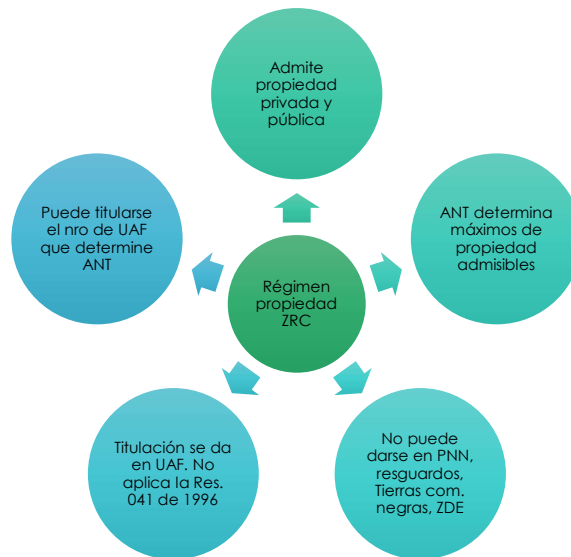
Régimen propiedad ZRC

Admite propiedad privada y pública

ANT determina máximos de propiedad admisibles

No puede darse en PNN, resguardos, Tierras com. negras, ZDE

Titulación se da en UAF. No aplica la Res. 041 de 1996

Puede titularse el nro de UAF que determine ANT